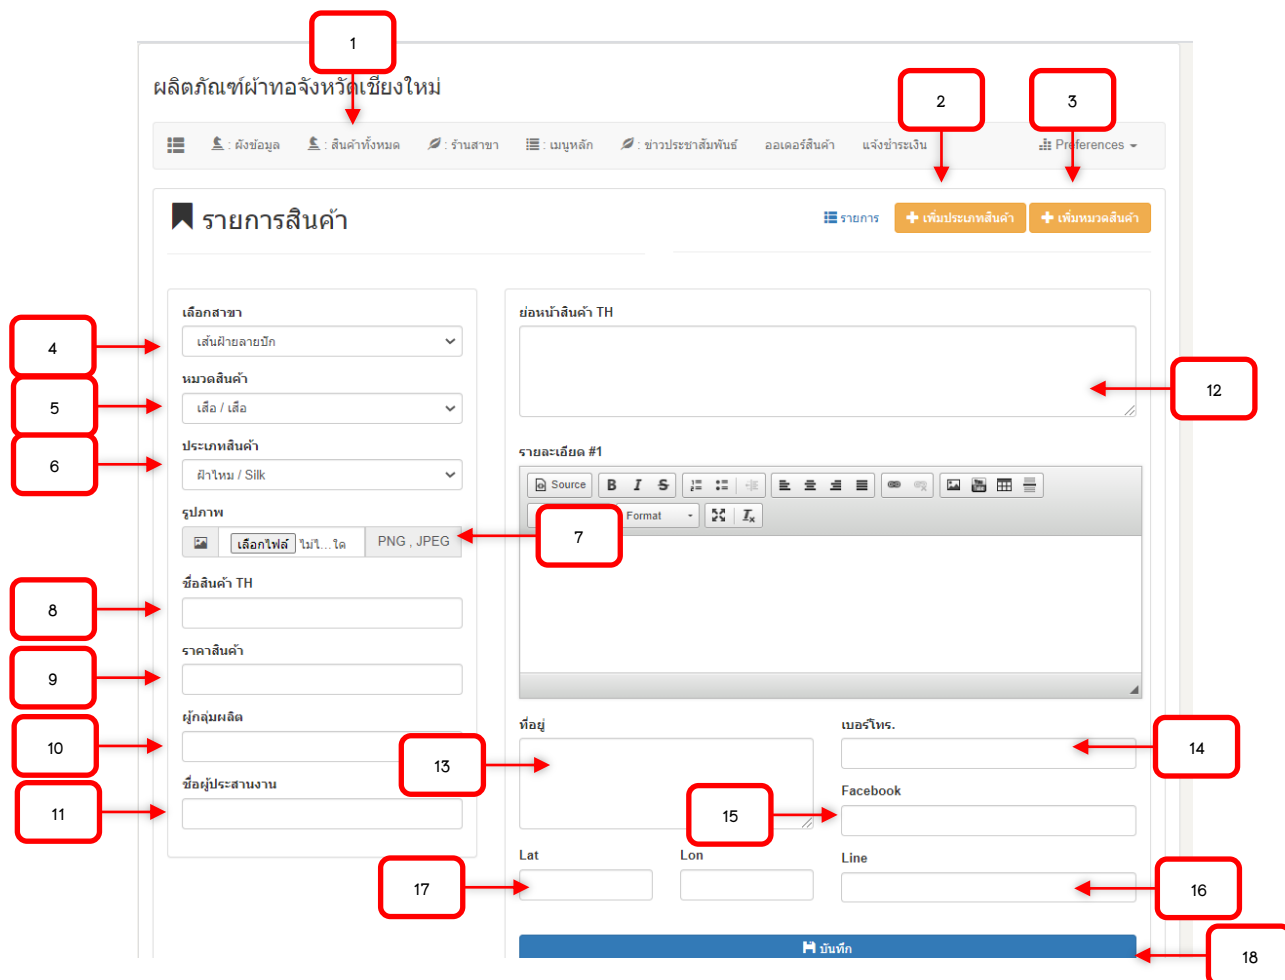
1

ผลิตภัณฑ์ผ้าทอจังหวัดเชียงใหม่

: ผังข้อมูล : สินค้าทั้งหมด : ร้านสาขา : เมนูหลัก : ข่าวประชาสัมพันธ์ ออเดอร์สินค้า แจ้งชำระเงิน Preferences

2

3

รายการสินค้า

รายการ + เพิ่มประเภทสินค้า + เพิ่มหมวดสินค้า

เลือกสาขา

4

เส้นฝ้ายลายปัก

หมวดสินค้า

5

เสื้อ / เสื้อ

ประเภทสินค้า

6

ผ้าไหม / Silk

รูปภาพ

เลือกไฟล์ ไม่ไ...ใด PNG , JPEG

7

ชื่อสินค้า TH

8

ราคาสินค้า

9

ผู้กลุ่มผลิต

10

ชื่อผู้ประสานงาน

11

ย่อหน้าสินค้า TH

12

รายละเอียด #1

Source B I S Format $I_x$

ที่อยู่

13

เบอร์โทร.

14

Facebook

15

Lat Lon Line

17

16

บันทึก

18